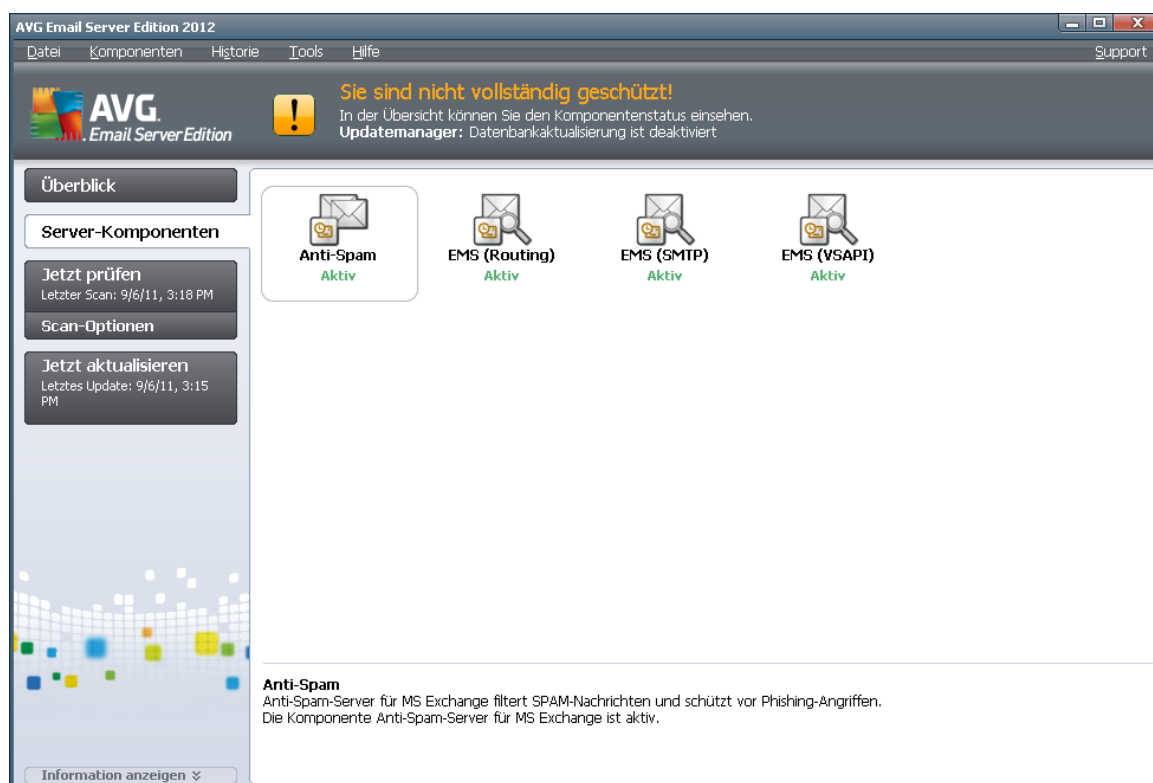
AVG Email Server Edition 2012

Datei Komponenten Historie Tools Hilfe Support

AVG. Email Server Edition

Sie sind nicht vollständig geschützt!
In der Übersicht können Sie den Komponentenstatus einsehen.
Updatemanager: Datenbankaktualisierung ist deaktiviert

Überblick

Server-Komponenten

Jetzt prüfen
Letzter Scan: 9/6/11, 3:18 PM

Scan-Optionen

Jetzt aktualisieren
Letztes Update: 9/6/11, 3:15 PM

Anti-Spam
Aktiv

EMS (Routing)
Aktiv

EMS (SMTP)
Aktiv

EMS (VSAPI)
Aktiv

Anti-Spam
Anti-Spam-Server für MS Exchange filtert SPAM-Nachrichten und schützt vor Phishing-Angriffen.
Die Komponente Anti-Spam-Server für MS Exchange ist aktiv.

Information anzeigen